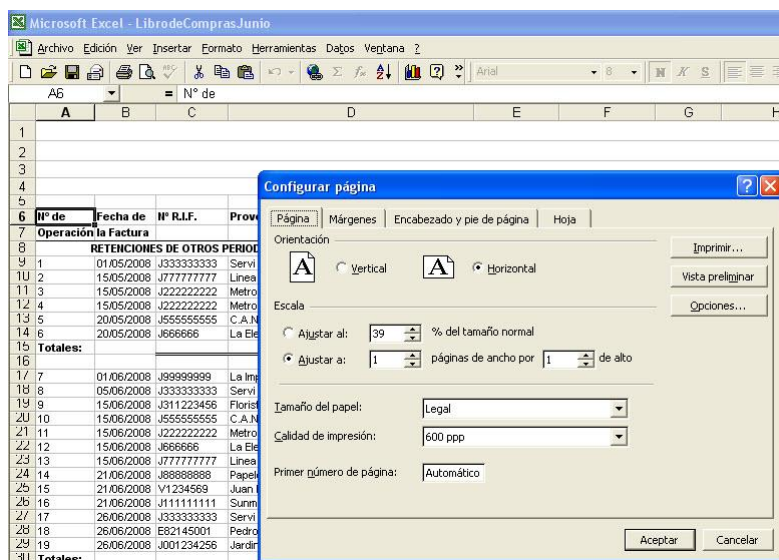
Microsoft Excel - LibrodeComprasJunio

Archivo Edición Ver Insertar Formato Herramientas Datos Ventana ?

Arial 8 N K S

A6 = N° de

| | A | B | C | D | E | F | G | H |
|---|---|---|---|---|---|---|---|---|
| 1 | | | | | | | | |
| 2 | | | | | | | | |
| 3 | | | | | | | | |
| 4 | | | | | | | | |
| 5 | | | | | | | | |
| 6 | N° de | Fecha de | N° R.I.F. | Prove | | | | |
| 7 | Operación | la Factura | | | | | | |
| 8 | | RETENCIONES DE OTROS PERIOD | | | | | | |
| 9 | 1 | 01/05/2008 | J333333333 | Servi | | | | |
| 10 | 2 | 15/05/2008 | J777777777 | Linea | | | | |
| 11 | 3 | 15/05/2008 | J222222222 | Metro | | | | |
| 12 | 4 | 15/05/2008 | J222222222 | Metro | | | | |
| 13 | 5 | 20/05/2008 | J555555555 | C.A.N | | | | |
| 14 | 6 | 20/05/2008 | J666666 | La Ele | | | | |
| 15 | Totales: | | | | | | | |
| 16 | | | | | | | | |
| 17 | 7 | 01/06/2008 | J99999999 | La Imp | | | | |
| 18 | 8 | 05/06/2008 | J333333333 | Servi | | | | |
| 19 | 9 | 15/06/2008 | J311223456 | Florist | | | | |
| 20 | 10 | 15/06/2008 | J555555555 | C.A.N | | | | |
| 21 | 11 | 15/06/2008 | J222222222 | Metro | | | | |
| 22 | 12 | 15/06/2008 | J666666 | La Ele | | | | |
| 23 | 13 | 15/06/2008 | J777777777 | Linea | | | | |
| 24 | 14 | 21/06/2008 | J88888888 | Papel | | | | |
| 25 | 15 | 21/06/2008 | V1234569 | Juan | | | | |
| 26 | 16 | 21/06/2008 | J111111111 | Sunm | | | | |
| 27 | 17 | 26/06/2008 | J333333333 | Servi | | | | |
| 28 | 18 | 26/06/2008 | E82145001 | Pedro | | | | |
| 29 | 19 | 26/06/2008 | J001234256 | Jardir | | | | |
| 30 | Totales: | | | | | | | |

Configurar página

Página | Márgenes | Encabezado y pie de página | Hoja

Orientación
Vertical
Horizontal

Imprimir...
Vista preliminar
Opciones...

Escala
Ajustar al: 39 % del tamaño normal
Ajustar a: 1 páginas de ancho por 1 de alto

Tamaño del papel: Legal
Calidad de impresión: 600 ppp

Primer número de página: Automático

Aceptar
Cancelar